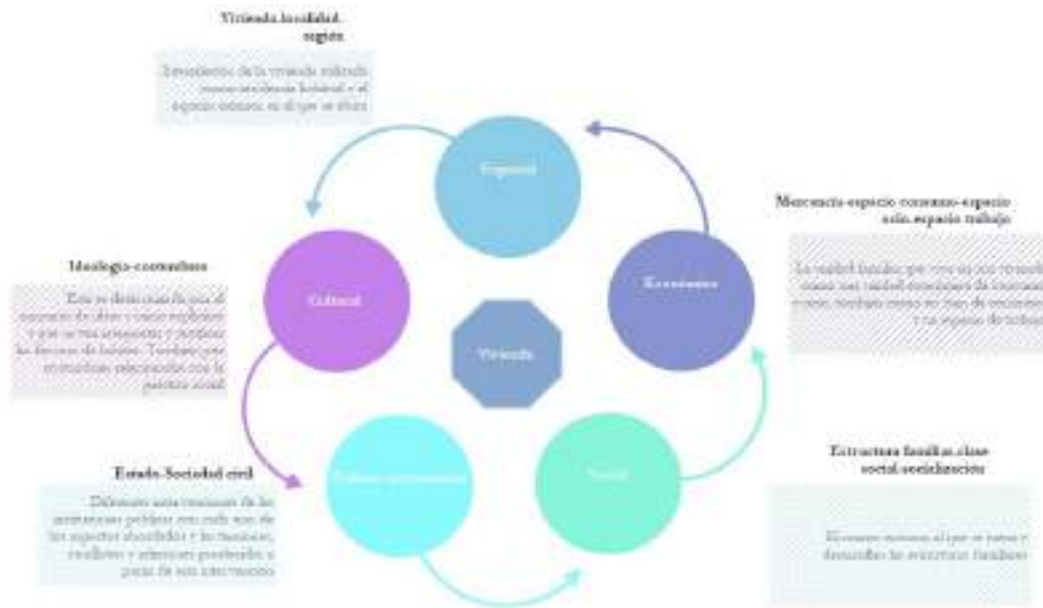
Vivienda-localidad-región

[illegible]

Espacial

Mercancía-espacio consumo-espacio ocio-espacio trabajo

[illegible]

Económico

Ideología-costumbres

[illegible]

Cultural

Vivienda

Estado-Sociedad civil

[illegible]

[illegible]

Social

Estructura familiar-clase social-socialización

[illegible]